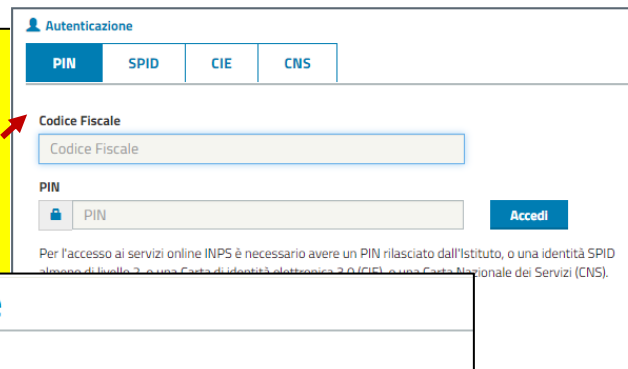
Autenticazione

PIN SPID CIE CNS

Codice Fiscale

Codice Fiscale

PIN

PIN

Accedi

Per l'accesso ai servizi online INPS è necessario avere un PIN rilasciato dall'Istituto, o una identità SPID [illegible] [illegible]azionale dei Servizi (CNS).